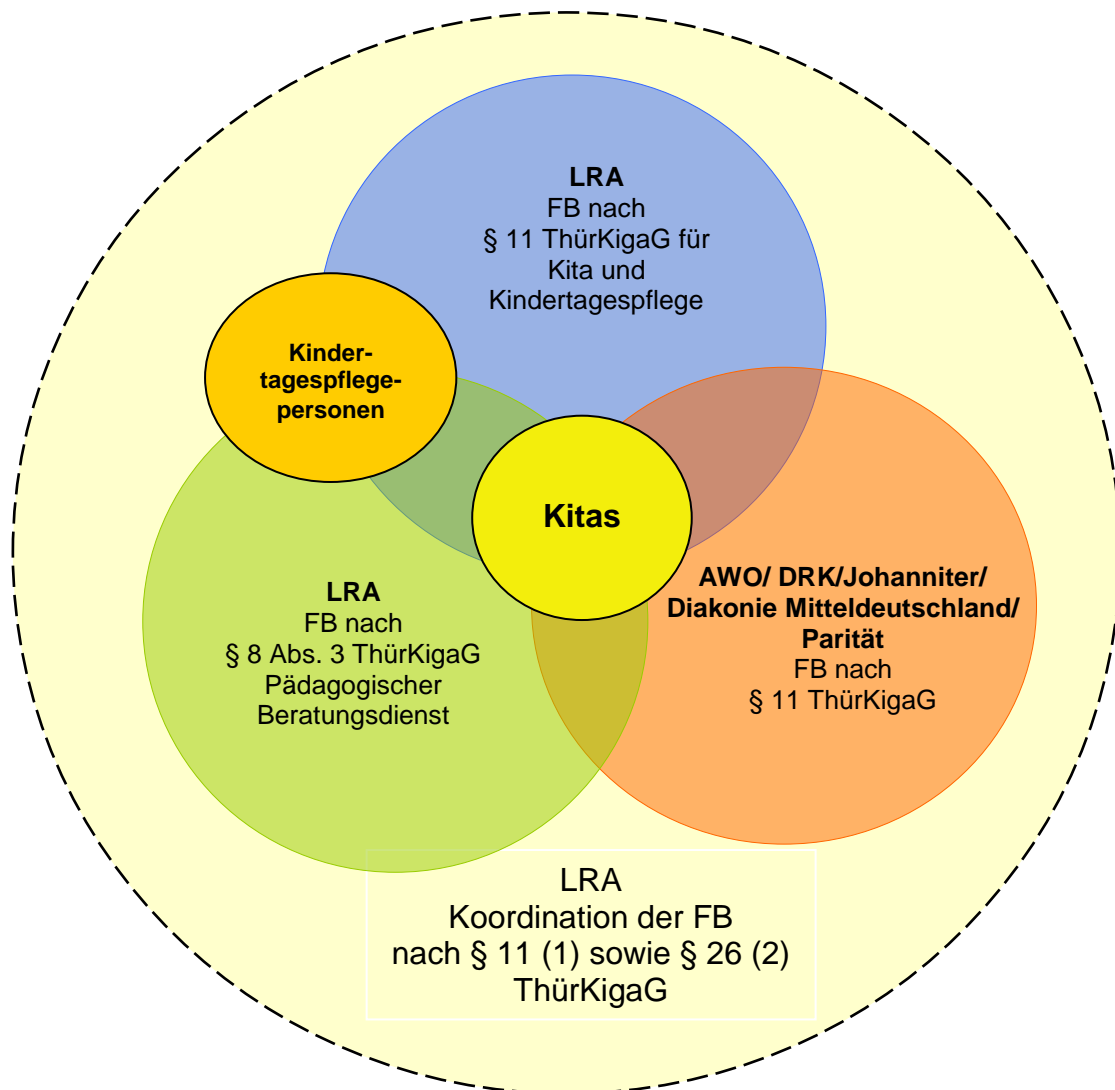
LRA
FB nach
§ 11 ThürKigaG für
Kita und
Kindertagespflege

Kindertagespflegepersonen

Kitas

LRA
FB nach
§ 8 Abs. 3 ThürKigaG
Pädagogischer
Beratungsdienst

AWO/ DRK/Johanniter/
Diakonie Mitteldeutschland/
Parität
FB nach
§ 11 ThürKigaG

LRA
Koordination der FB
nach § 11 (1) sowie § 26 (2)
ThürKigaG